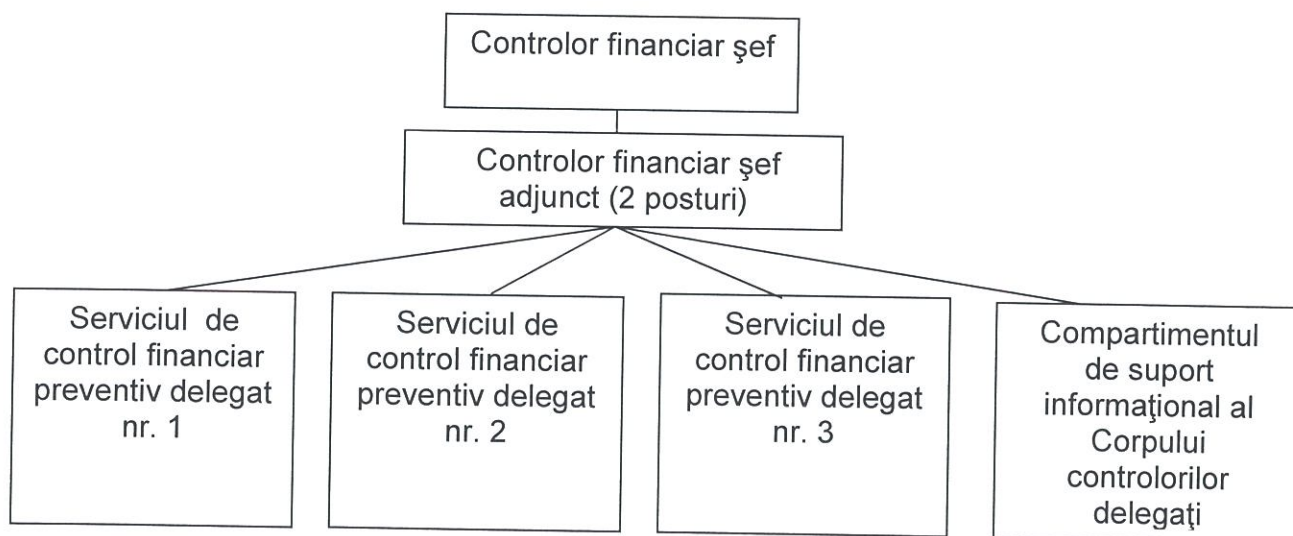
Controlor financiar şef

Controlor financiar şef adjunct (2 posturi)

Serviciul de control financiar preventiv delegat nr. 1

Serviciul de control financiar preventiv delegat nr. 2

Serviciul de control financiar preventiv delegat nr. 3

Compartimentul de suport informaţional al Corpului controlorilor delegaţi